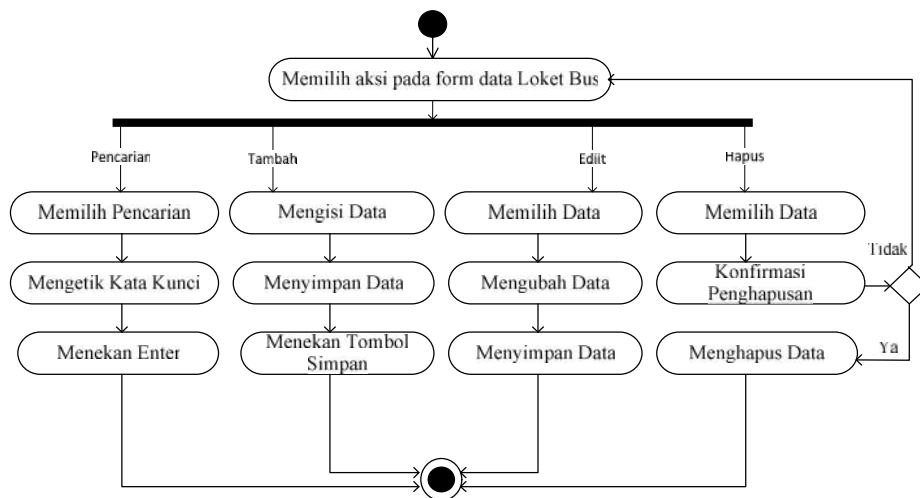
Memilih aksi pada form data Loket Bus

Pencarian

Tambah

Edit

Hapus

Memilih Pencarian

Mengisi Data

Memilih Data

Memilih Data

Tidak

Mengetik Kata Kunci

Menyimpan Data

Mengubah Data

Konfirmasi Penghapusan

Ya

Menekan Enter

Menekan Tombol Simpan

Menyimpan Data

Menghapus Data